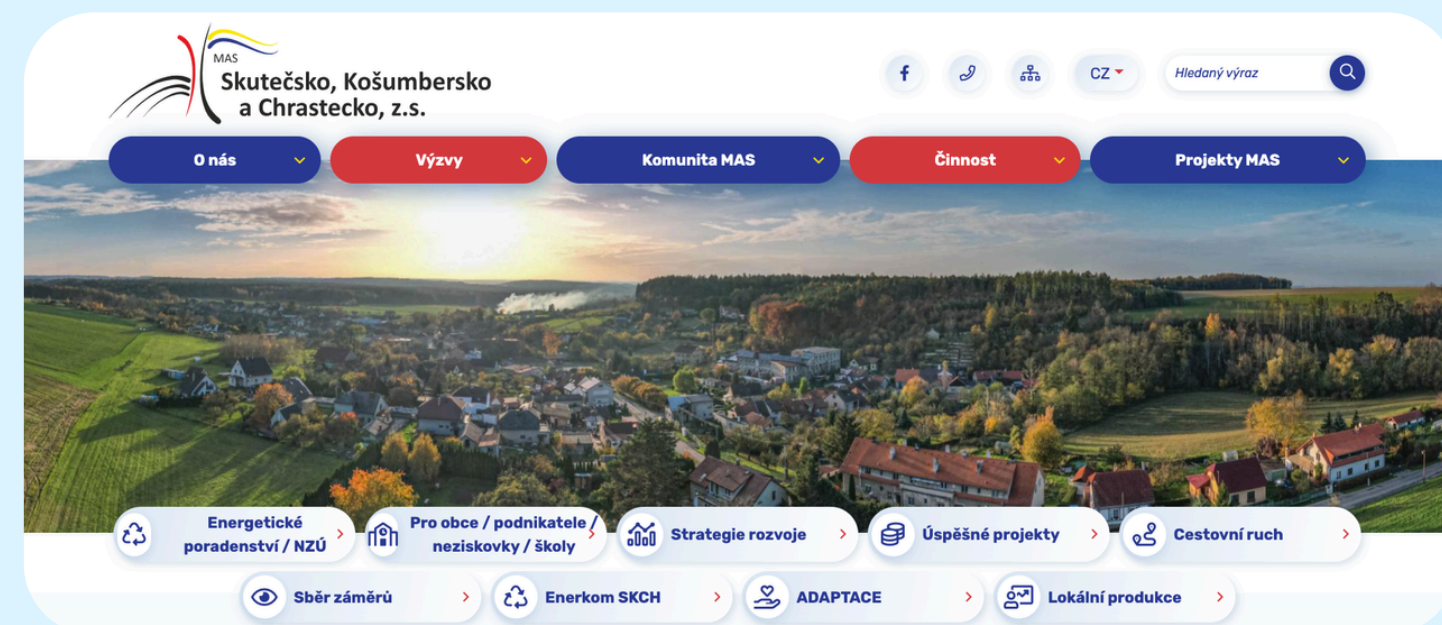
MAS
Skutečsko, Košumbersko a Chrastecko, z.s.

CZ

Hledaný výraz

O nás

Výzvy

Komunita MAS

Činnost

Projekty MAS

Energetické poradenství / NZÚ

Pro obce / podnikatele / neziskovky / školy

Strategie rozvoje

Úspěšné projekty

Cestovní ruch

Sběr záměrů

Enerkom SKCH

ADAPTACE

Lokální produkce